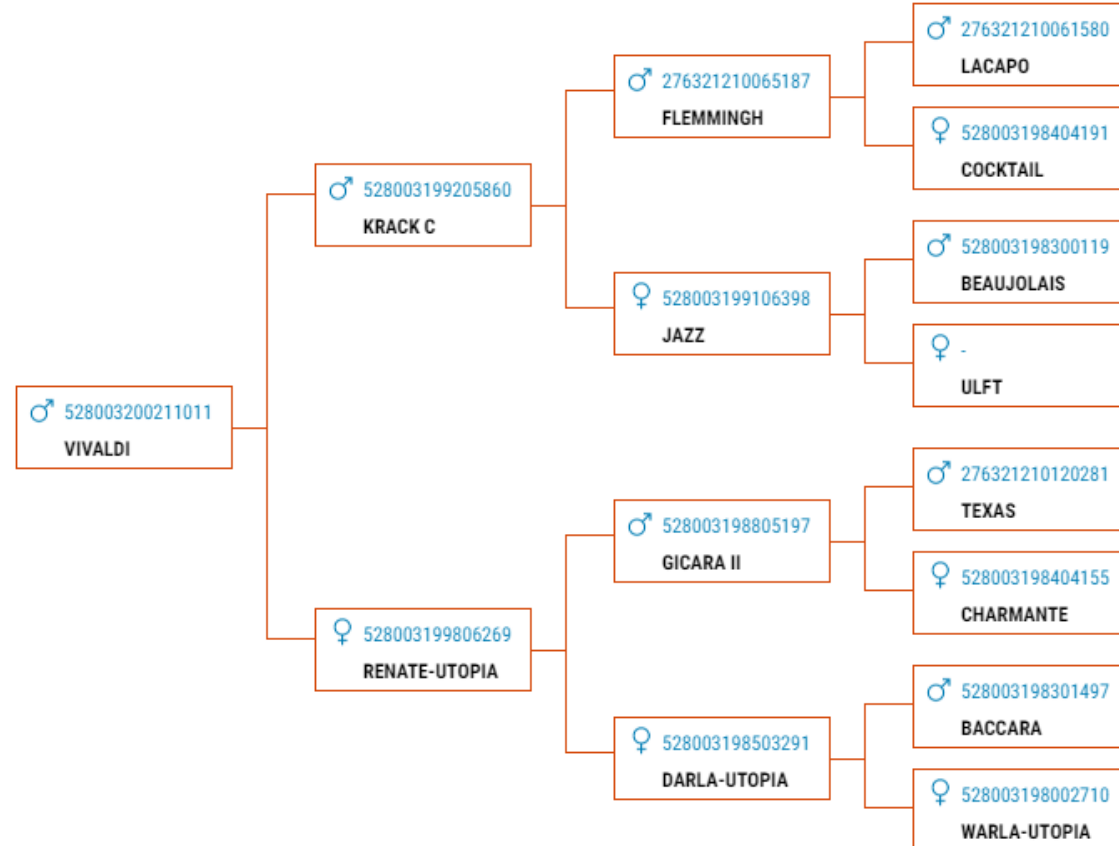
♂ 528003200211011
VIVALDI

♂ 528003199205860
KRACK C

♀ 528003199806269
RENATE-UTOPIA

♂ 276321210065187
FLEMMINGH

♀ 528003199106398
JAZZ

♂ 528003198805197
GICARA II

♀ 528003198503291
DARLA-UTOPIA

♂ 276321210061580
LACAPO

♀ 528003198404191
COCKTAIL

♂ 528003198300119
BEAUJOLAIS

♀ -
ULFT

♂ 276321210120281
TEXAS

♀ 528003198404155
CHARMANTE

♂ 528003198301497
BACCARA

♀ 528003198002710
WARLA-UTOPIA